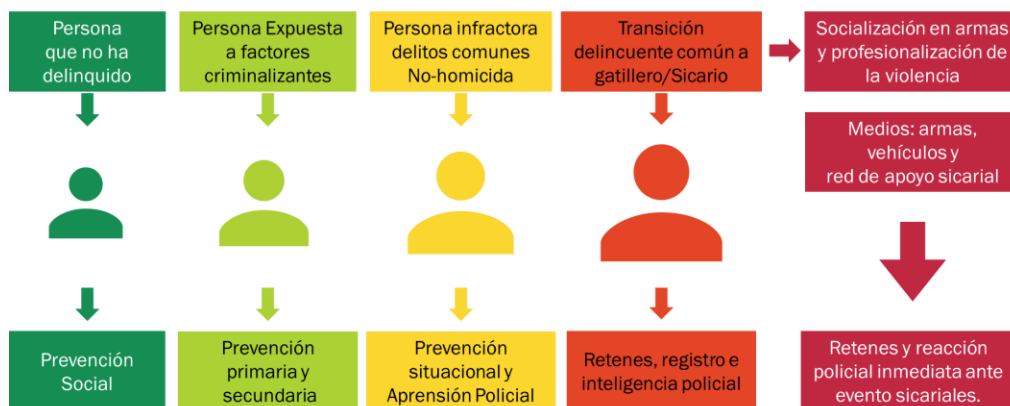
Persona que no ha delinquido

Persona Expuesta a factores criminalizantes

Persona infractora delitos comunes No-homicida

Transición delincuente común a gatillero/Sicario

Socialización en armas y profesionalización de la violencia

Medios: armas, vehículos y red de apoyo sicarial

Prevención Social

Prevención primaria y secundaria

Prevención situacional y Aprensión Policial

Retenes, registro e inteligencia policial

Retenes y reacción policial inmediata ante evento sicariales.